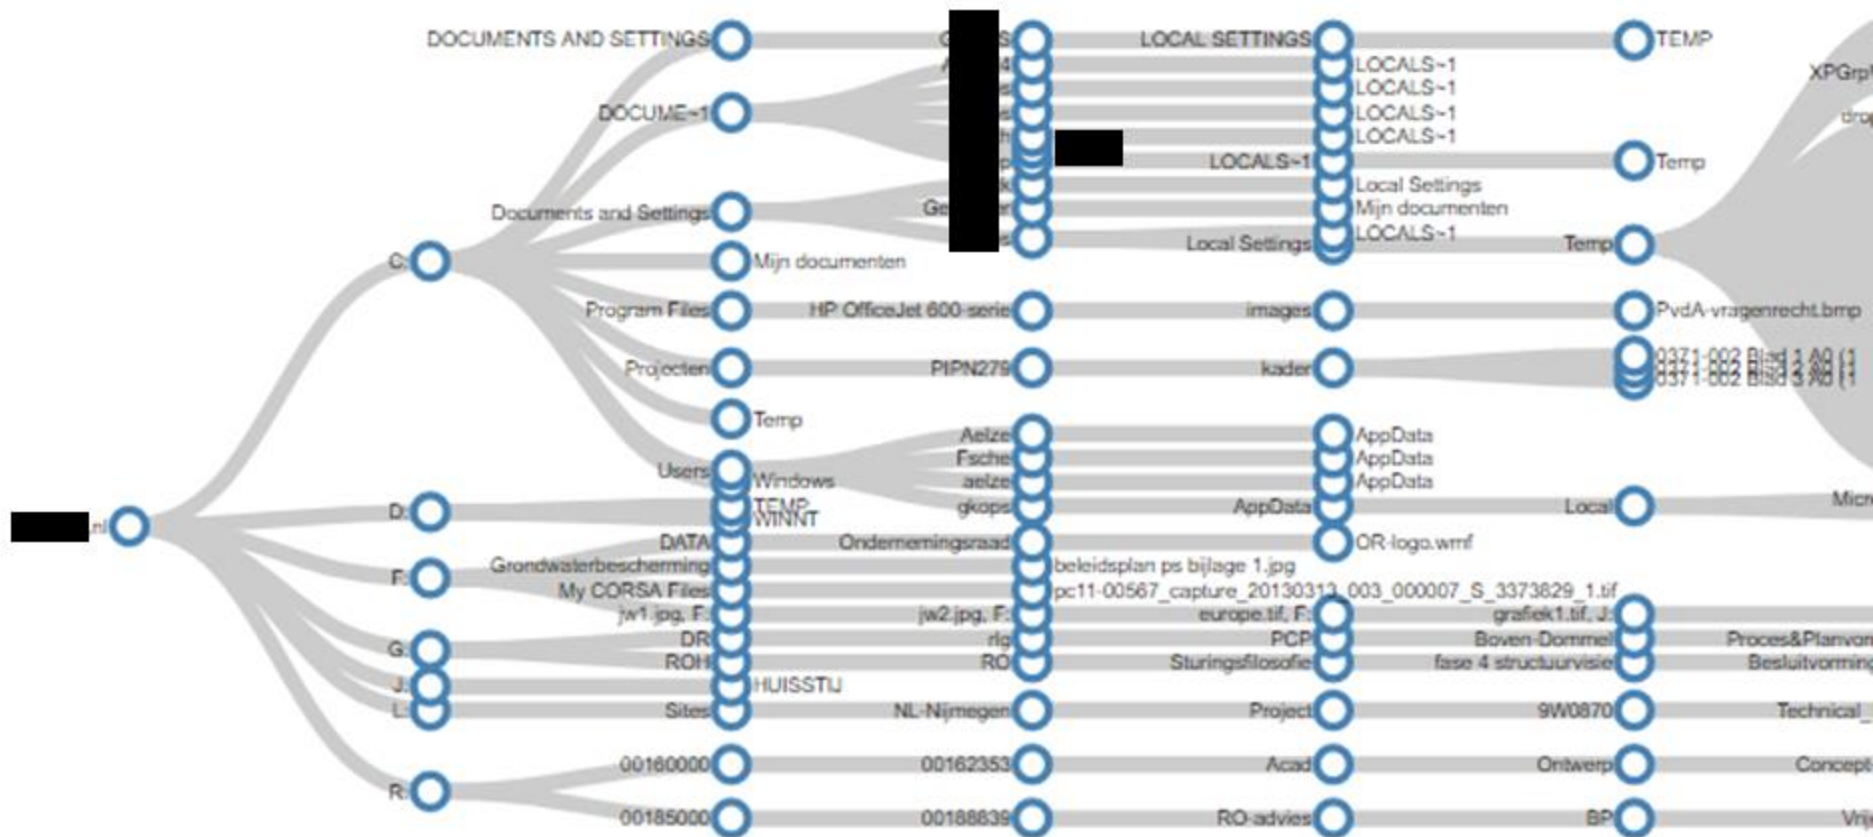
DOCUMENTS AND SETTINGS
DOCUME~1
Documents and Settings
C:
Mijn documenten
Program Files
Projecten
Temp
Users
Windows
TEMP
WINNT
D:
DATA
Grondwaterbescherming
F:
My CORSA Files
jw1.jpg, F:
G:
DR
ROH
HUISSTIJ
J:
L:
Sites
00160000
R:
00185000
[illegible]
Ge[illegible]
HP OfficeJet 600 serie
PIPN279
Aelze
Fsche
aelze
gkops
Ondernemingsraad
beleidsplan ps bijlage 1.jpg
pc11-00567_capture_20130313_003_000007_S_3373829_1.tif
jw2.jpg, F:
rlg
RO
NL-Nijmegen
00162353
00188839
LOCAL SETTINGS
LOCALS~1
LOCALS~1
LOCALS~1
LOCALS~1
LOCALS~1
Local Settings
Mijn documenten
LOCALS~1
Local Settings
images
kader
AppData
AppData
AppData
AppData
OR-logo.wmf
europe.tif, F:
PCP
Sturingsfilosofie
Project
Acad
RO-advies
TEMP
Temp
Temp
PvdA-vragenrecht.bmp
0371-002 Blad 1 A0 (1
0371-002 Blad 2 A0 (1
0371-002 Blad 3 A0 (1
Local
grafiek1.tif, J:
Boven-Dommel
fase 4 structuurvisie
9W0870
Ontwerp
BP
XPGrp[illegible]
drop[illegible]
Micr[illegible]
Proces&Planvor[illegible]
Besluitvorming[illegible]
Technical_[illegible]
Concept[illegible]
Vrij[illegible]